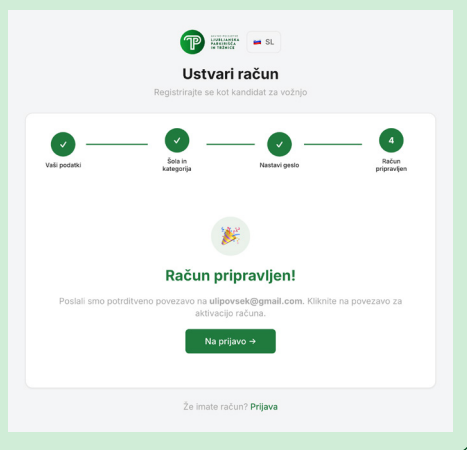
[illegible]
LJUBLJANSKA
PARKIRIŠČA
IN TRŽNICE

SL

Ustvari račun

Registrirajte se kot kandidat za vožnjo

Vaši podatki

Šola in kategorija

Nastavi geslo

4
Račun pripravljen

Račun pripravljen!

Poslali smo potrditveno povezavo na ulipovsek@gmail.com. Kliknite na povezavo za aktivacijo računa.

Na prijavo →

Že imate račun? Prijava